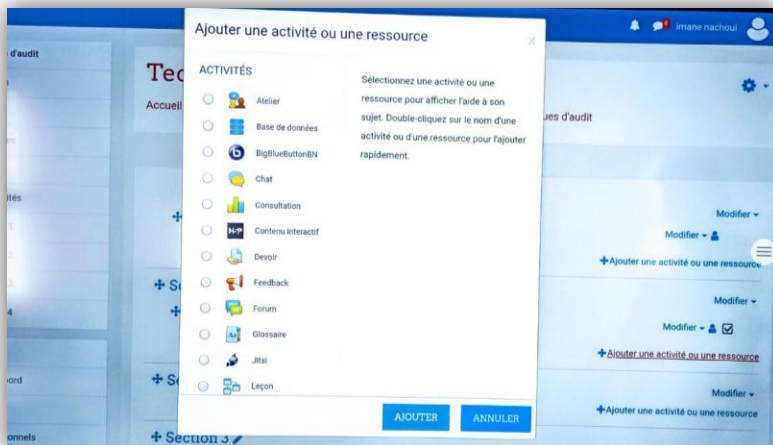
Ajouter une activité ou une ressource

ACTIVITÉS

Atelier
Base de données
BigBlueButtonBN
Chat
Consultation
Contenu interactif
Devoir
Feedback
Forum
Glossaire
Jitsi
Leçon

Sélectionnez une activité ou une ressource pour afficher l'aide à son sujet. Double-cliquez sur le nom d'une activité ou d'une ressource pour l'ajouter rapidement.

AJOUTER
ANNULER

imane nachoui

d'audit

Tec
Accueil
ues d'audit

ités

Modifier
Modifier
Ajouter une activité ou une ressource

Section
Modifier
Modifier
Ajouter une activité ou une ressource

Section
Modifier
Ajouter une activité ou une ressource

Section 3

ord
onnels